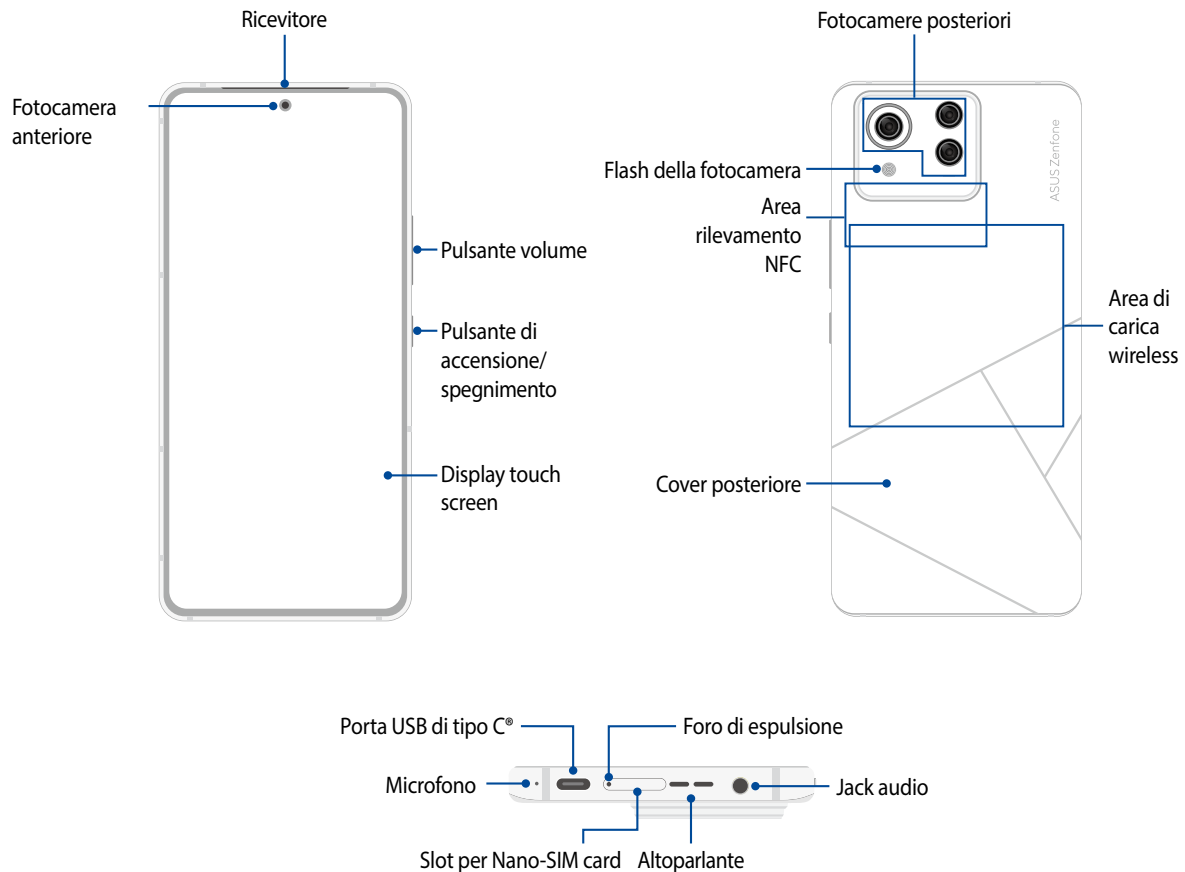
Ricevitore

Fotocamera anteriore

Pulsante volume

Pulsante di accensione/ spegnimento

Display touch screen

Fotocamere posteriori

ASUS Zenfone

Flash della fotocamera

Area rilevamento NFC

Area di carica wireless

Cover posteriore

Porta USB di tipo C®

Foro di espulsione

Microfono

Jack audio

Slot per Nano-SIM card

Altoparlante